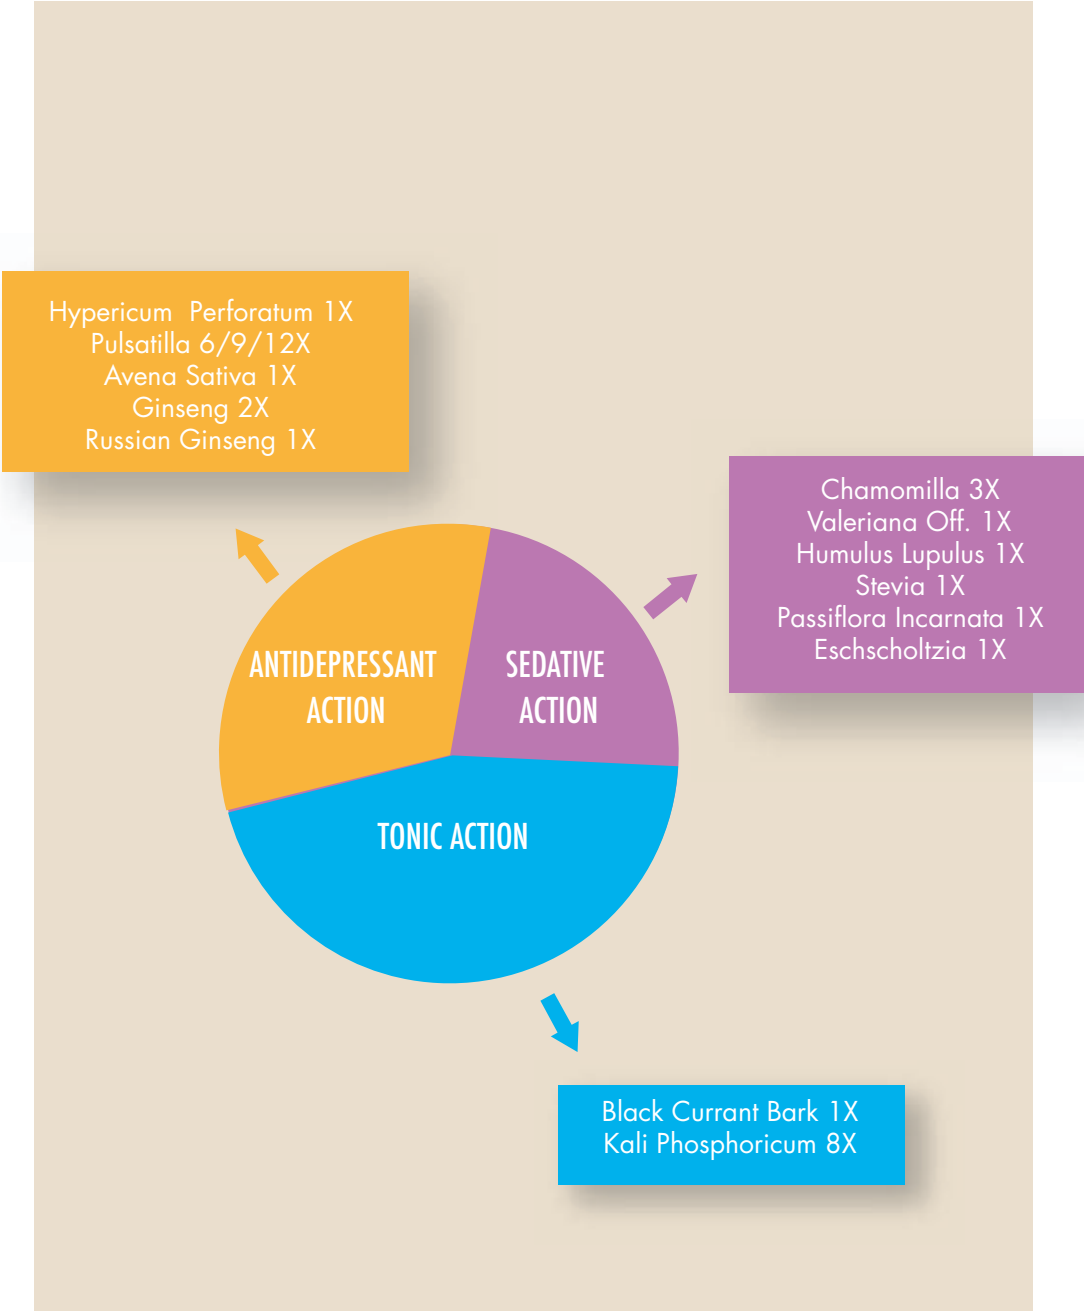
Hypericum Perforatum 1X
Pulsatilla 6/9/12X
Avena Sativa 1X
Ginseng 2X
Russian Ginseng 1X

Chamomilla 3X
Valeriana Off. 1X
Humulus Lupulus 1X
Stevia 1X
Passiflora Incarnata 1X
Eschscholtzia 1X

ANTIDEPRESSANT ACTION

SEDATIVE ACTION

TONIC ACTION

Black Currant Bark 1X
Kali Phosphoricum 8X